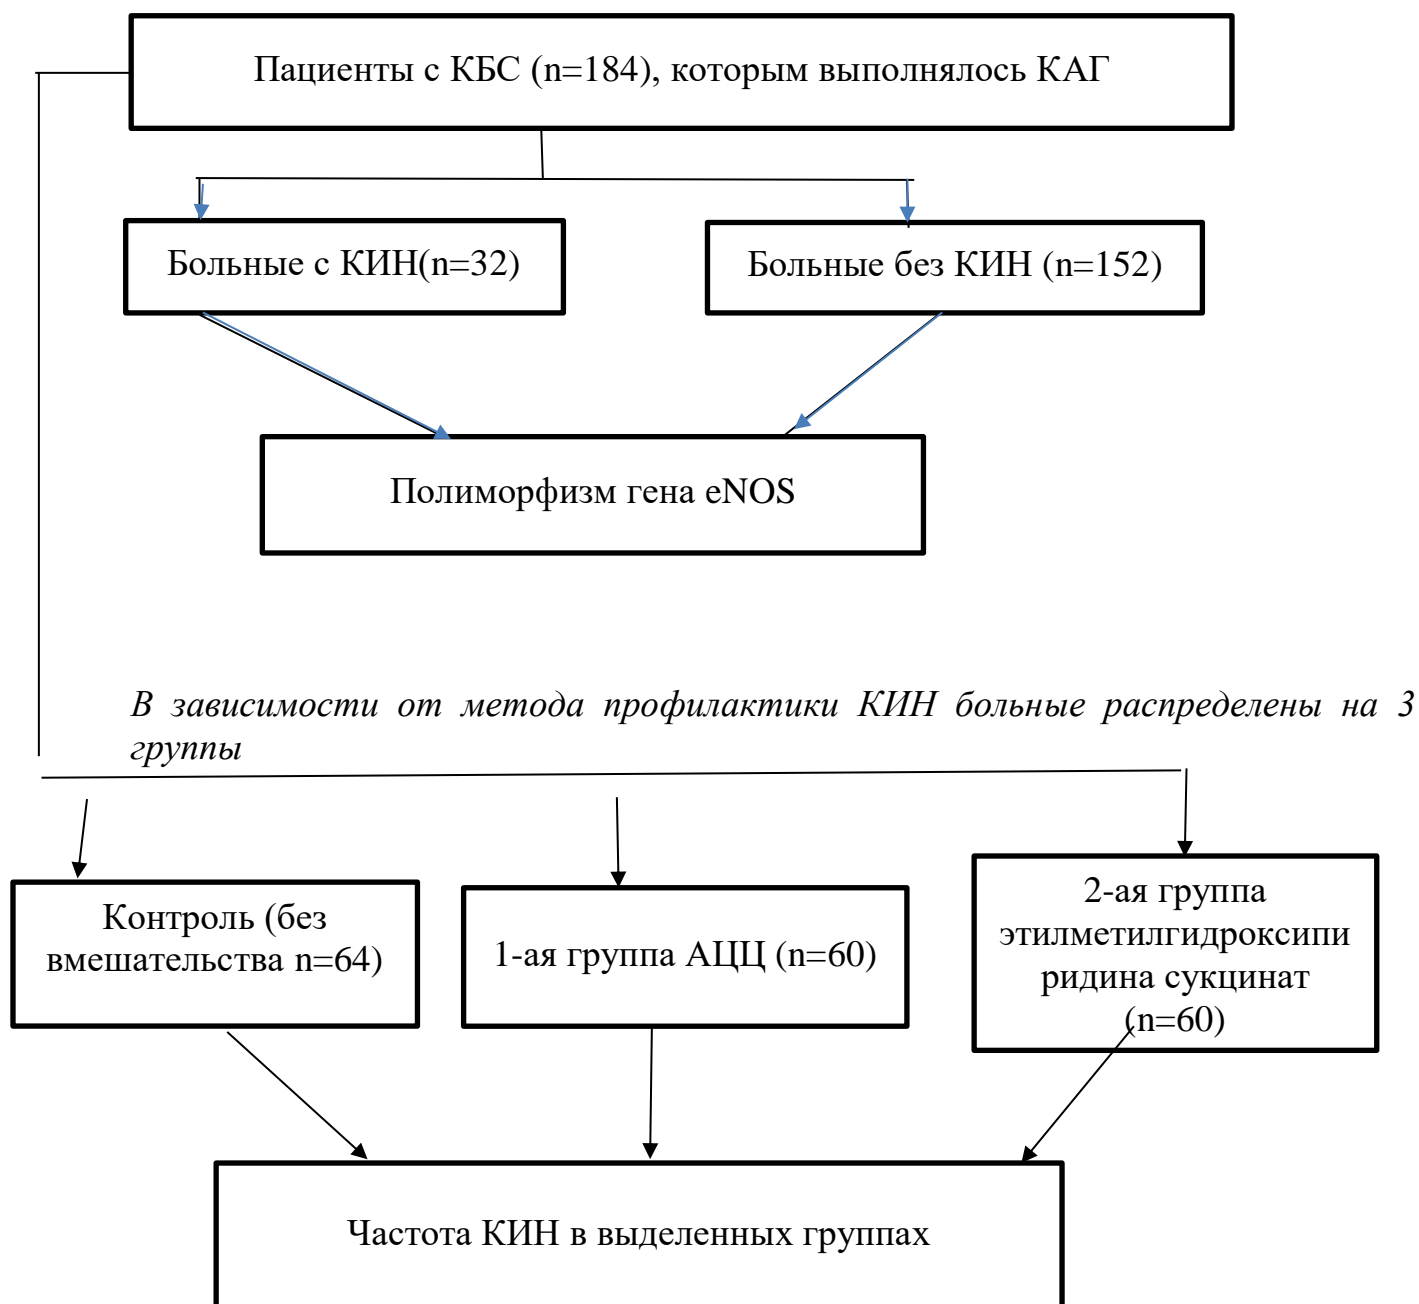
Пациенты с КБС (n=184), которым выполнялось КАГ

Больные с КИН(n=32)

Больные без КИН (n=152)

Полиморфизм гена eNOS

*В зависимости от метода профилактики КИН больные распределены на 3 группы*

Контроль (без вмешательства n=64)

1-ая группа АЦЦ (n=60)

2-ая группа этилметилгидроксипиридина сукцинат (n=60)

Частота КИН в выделенных группах